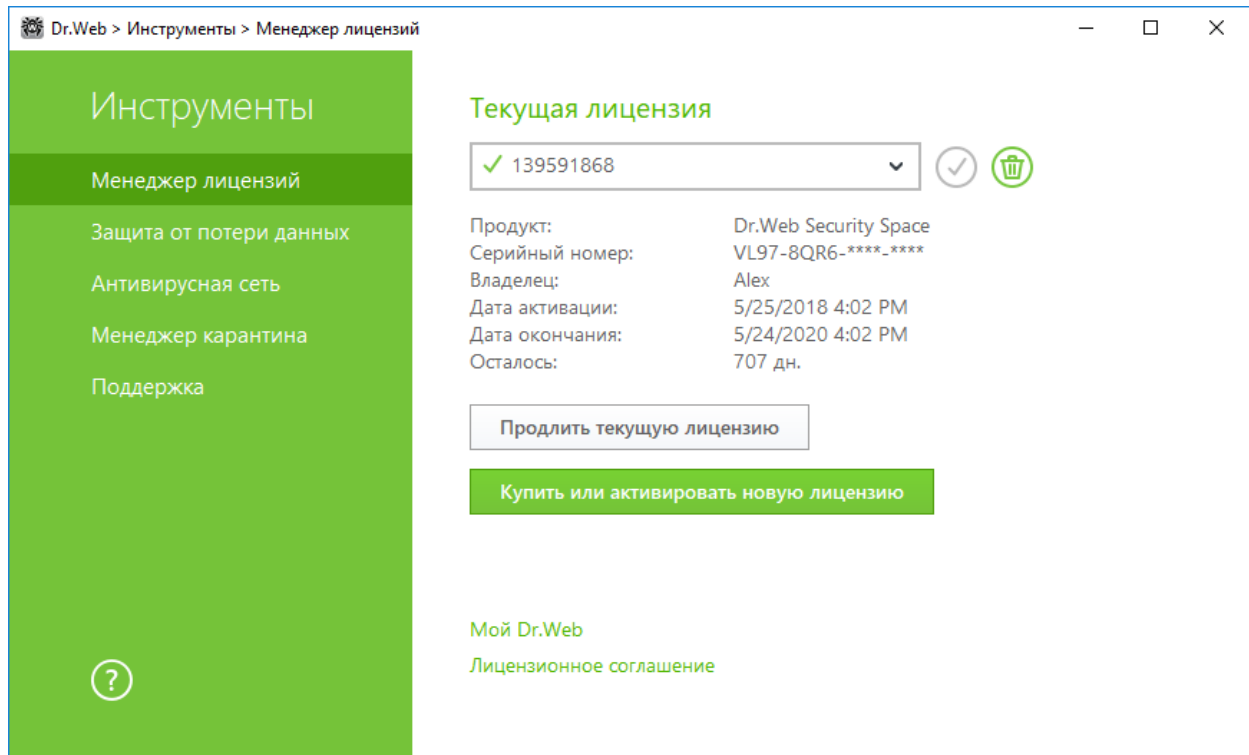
Dr.Web > Инструменты > Менеджер лицензий

Инструменты

Менеджер лицензий

Защита от потери данных

Антивирусная сеть

Менеджер карантина

Поддержка

?

Текущая лицензия

✓ 139591868

| | |
|---|---|
| Продукт: | Dr.Web Security Space |
| Серийный номер: | VL97-8QR6-****-**** |
| Владелец: | Alex |
| Дата активации: | 5/25/2018 4:02 PM |
| Дата окончания: | 5/24/2020 4:02 PM |
| Осталось: | 707 дн. |

Продлить текущую лицензию

Купить или активировать новую лицензию

Мой Dr.Web

Лицензионное соглашение